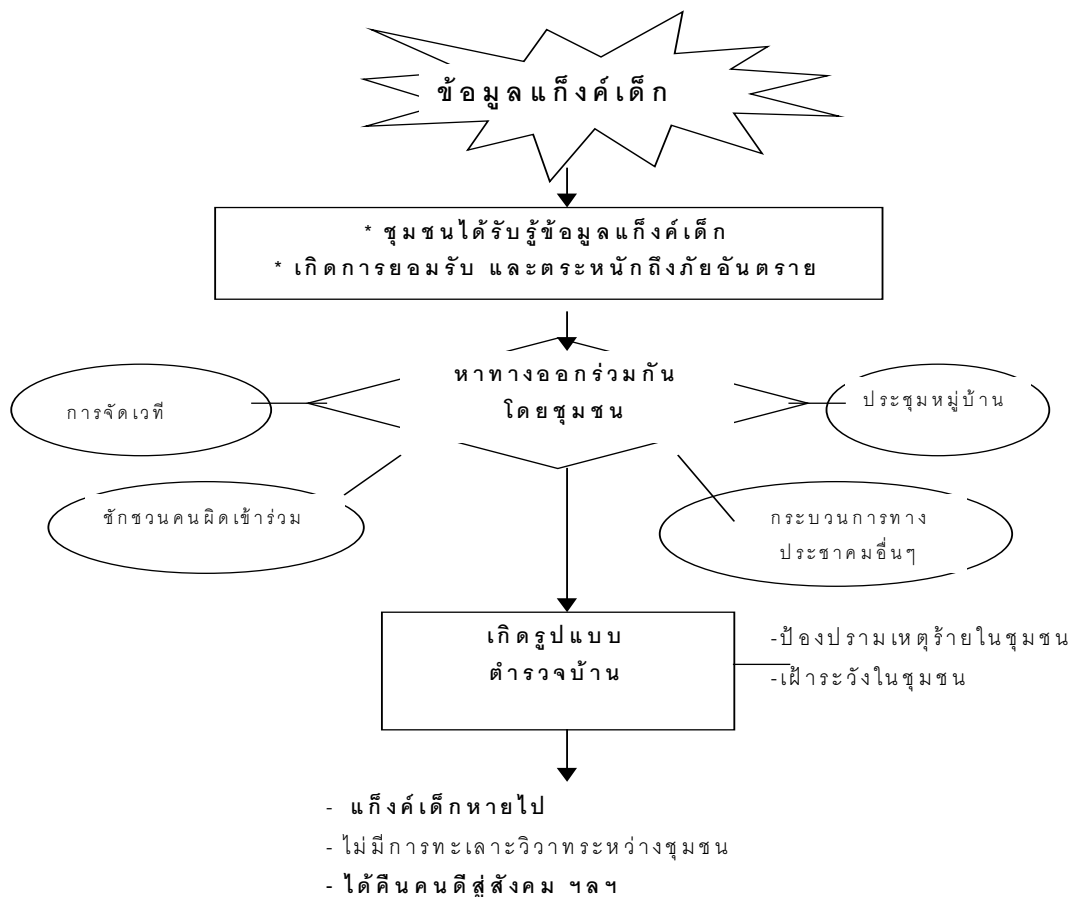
ข้อมูลแก็งค์เด็ก

* ชุมชนได้รับรู้ข้อมูลแก็งค์เด็ก
* เกิดการยอมรับ และตระหนักถึงภัยอันตราย

หาทางออกร่วมกัน
โดยชุมชน

การจัดเวที

ประชุมหมู่บ้าน

ชักชวนคนผิดเข้าร่วม

กระบวนการทางประชาคมอื่นๆ

เกิดรูปแบบ
ตำรวจบ้าน

-ป้องปรามเหตุร้ายในชุมชน
-เฝ้าระวังในชุมชน

- แก็งค์เด็กหายไป
- ไม่มีการทะเลาะวิวาทระหว่างชุมชน
- ได้คืนคนดีสู่สังคม ฯลฯ